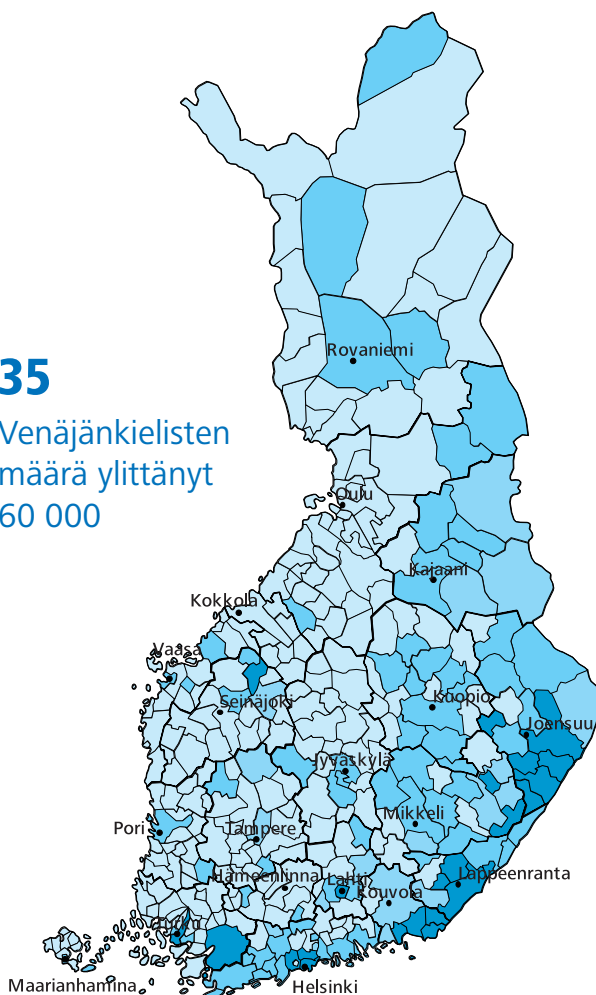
35
Venäjänkielisten määrä ylittänyt 60 000

Rovaniemi
Oulu
Kajaani
Kokkola
Vaasa
Seinäjoki
Kuopio
Joensuu
Jyväskylä
Mikkeli
Pori
Tampere
Hämeenlinna
Lahti
Kouvola
Lappeenranta
Turku
Helsinki
Maarianhamina